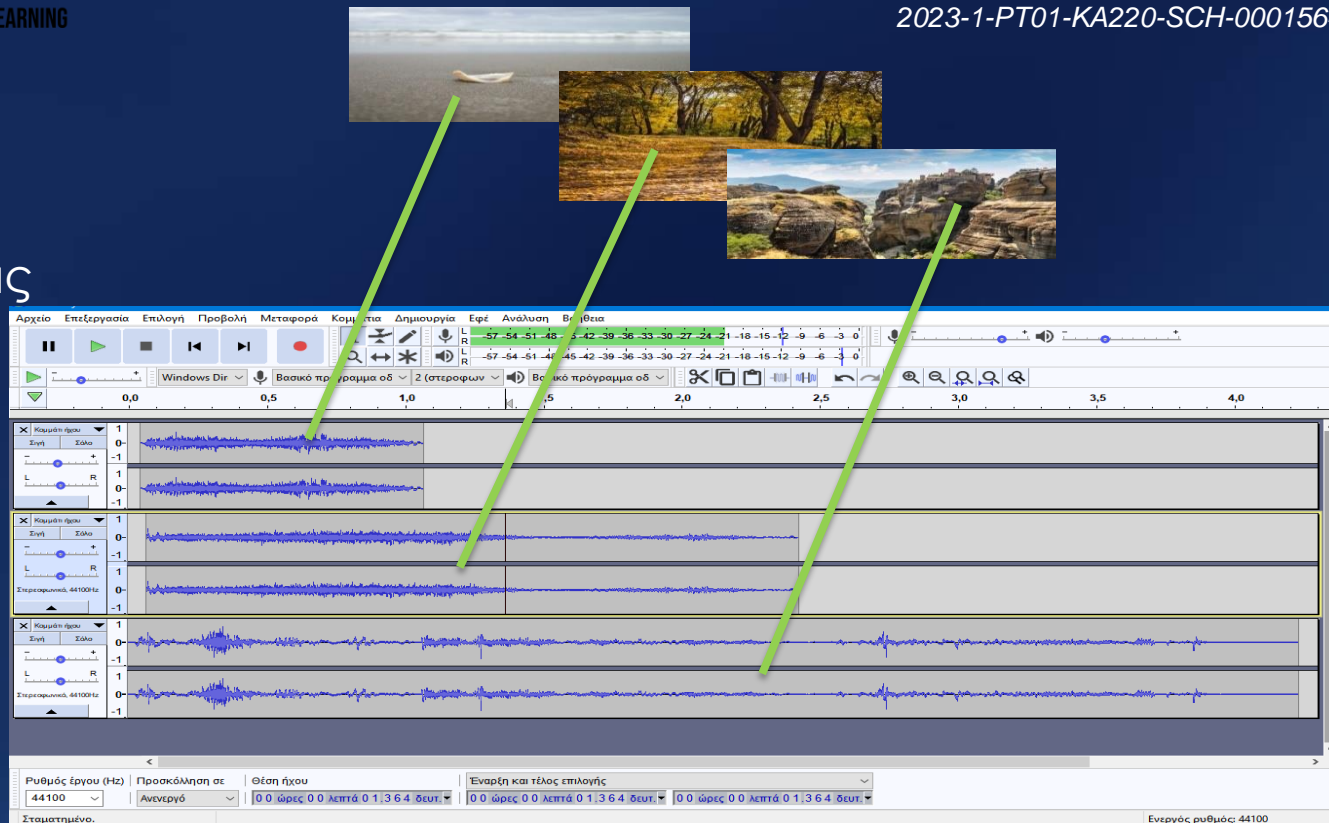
EARNING

2023-1-PT01-KA220-SCH-000156

ς

Αρχείο Επεξεργασία Επιλογή Προβολή Μεταφορά Κομμάτια Δημιουργία Εφέ Ανάλυση Βοήθεια

-57 -54 -51 -48 -45 -42 -39 -36 -33 -30 -27 -24 -21 -18 -15 -12 -9 -6 -3 0

-57 -54 -51 -48 -45 -42 -39 -36 -33 -30 -27 -24 -21 -18 -15 -12 -9 -6 -3 0

Windows Dir Βασικό πρόγραμμα οδ 2 (στερεοφων Βασικό πρόγραμμα οδ

0,0 0,5 1,0 1,5 2,0 2,5 3,0 3,5 4,0

Κομμάτι ήχου Σιγή Σόλο L R 1 0- -1

Κομμάτι ήχου Σιγή Σόλο L R Στερεοφωνικό, 44100Hz 1 0- -1

Κομμάτι ήχου Σιγή Σόλο L R Στερεοφωνικό, 44100Hz 1 0- -1

Ρυθμός έργου (Hz) 44100
Προσκόλληση σε Ανενεργό
Θέση ήχου 0 0 ώρες 0 0 λεπτά 0 1.3 6 4 δευτ.
Έναρξη και τέλος επιλογής 0 0 ώρες 0 0 λεπτά 0 1.3 6 4 δευτ. 0 0 ώρες 0 0 λεπτά 0 1.3 6 4 δευτ.

Σταματημένο.
Ενεργός ρυθμός: 44100